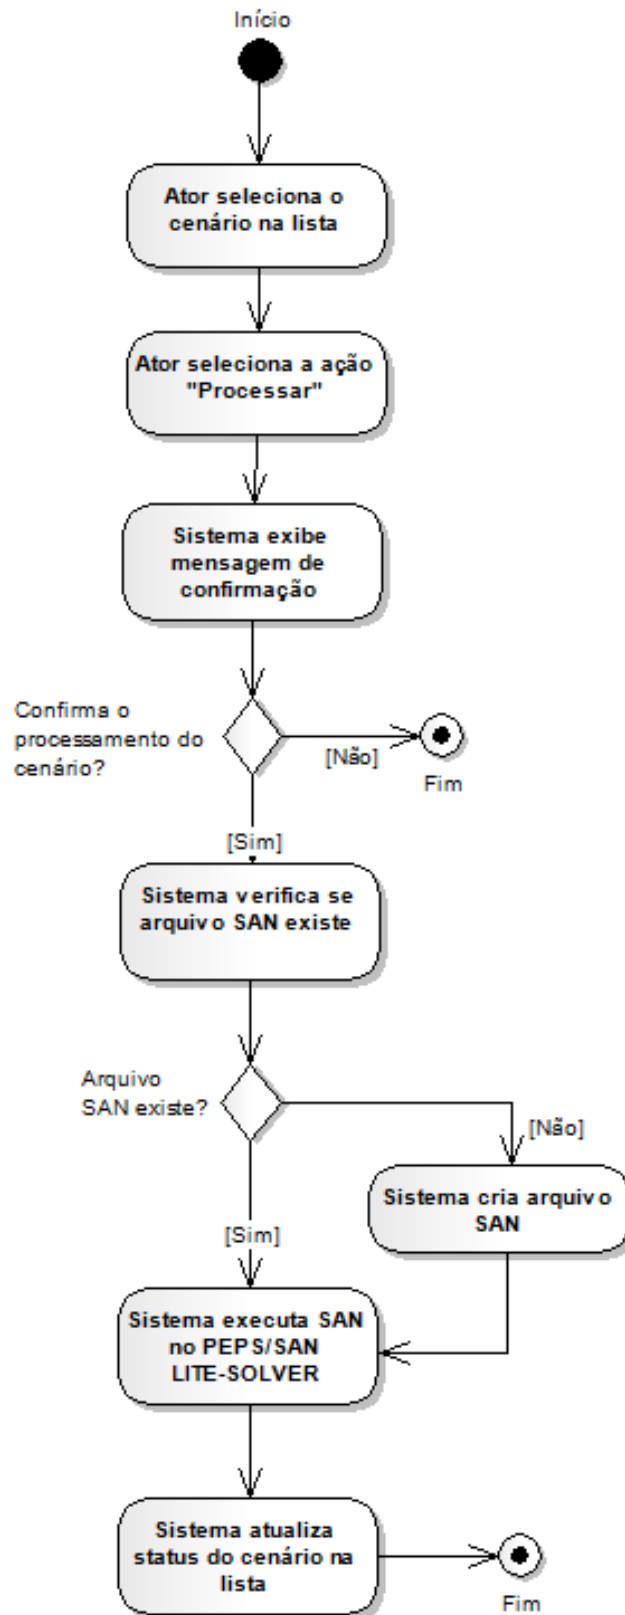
Início

Ator seleciona o cenário na lista

Ator seleciona a ação "Processar"

Sistema exibe mensagem de confirmação

Confirma o processamento do cenário?

[Não]

Fim

[Sim]

Sistema verifica se arquivo SAN existe

Arquivo SAN existe?

[Não]

Sistema cria arquivo SAN

[Sim]

Sistema executa SAN no PEPS/SAN LITE-SOLVER

Sistema atualiza status do cenário na lista

Fim